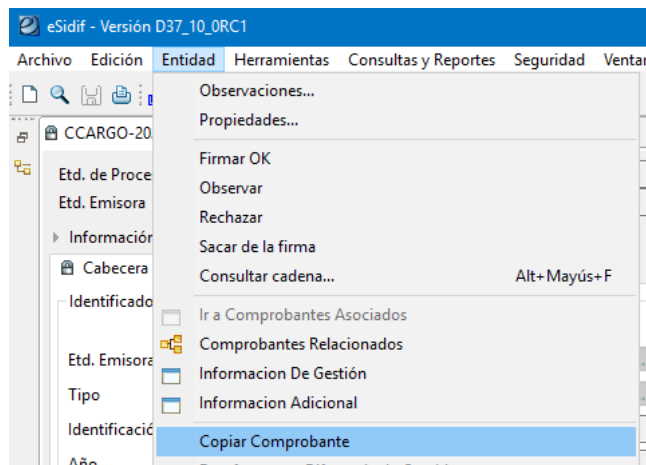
eSidif - Versión D37_10_0RC1

Archivo Edición Entidad Herramientas Consultas y Reportes Seguridad Ventar

CCARGO-20

Etd. de Proce
Etd. Emisora

Informació

Cabecera

Identificado

Etd. Emisora

Tipo

Identificació

Año

Observaciones...
Propiedades...

Firmar OK
Observar
Rechazar
Sacar de la firma
Consultar cadena... Alt+Mayús+F

Ir a Comprobantes Asociados
Comprobantes Relacionados
Informacion De Gestión
Informacion Adicional

Copiar Comprobante
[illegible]